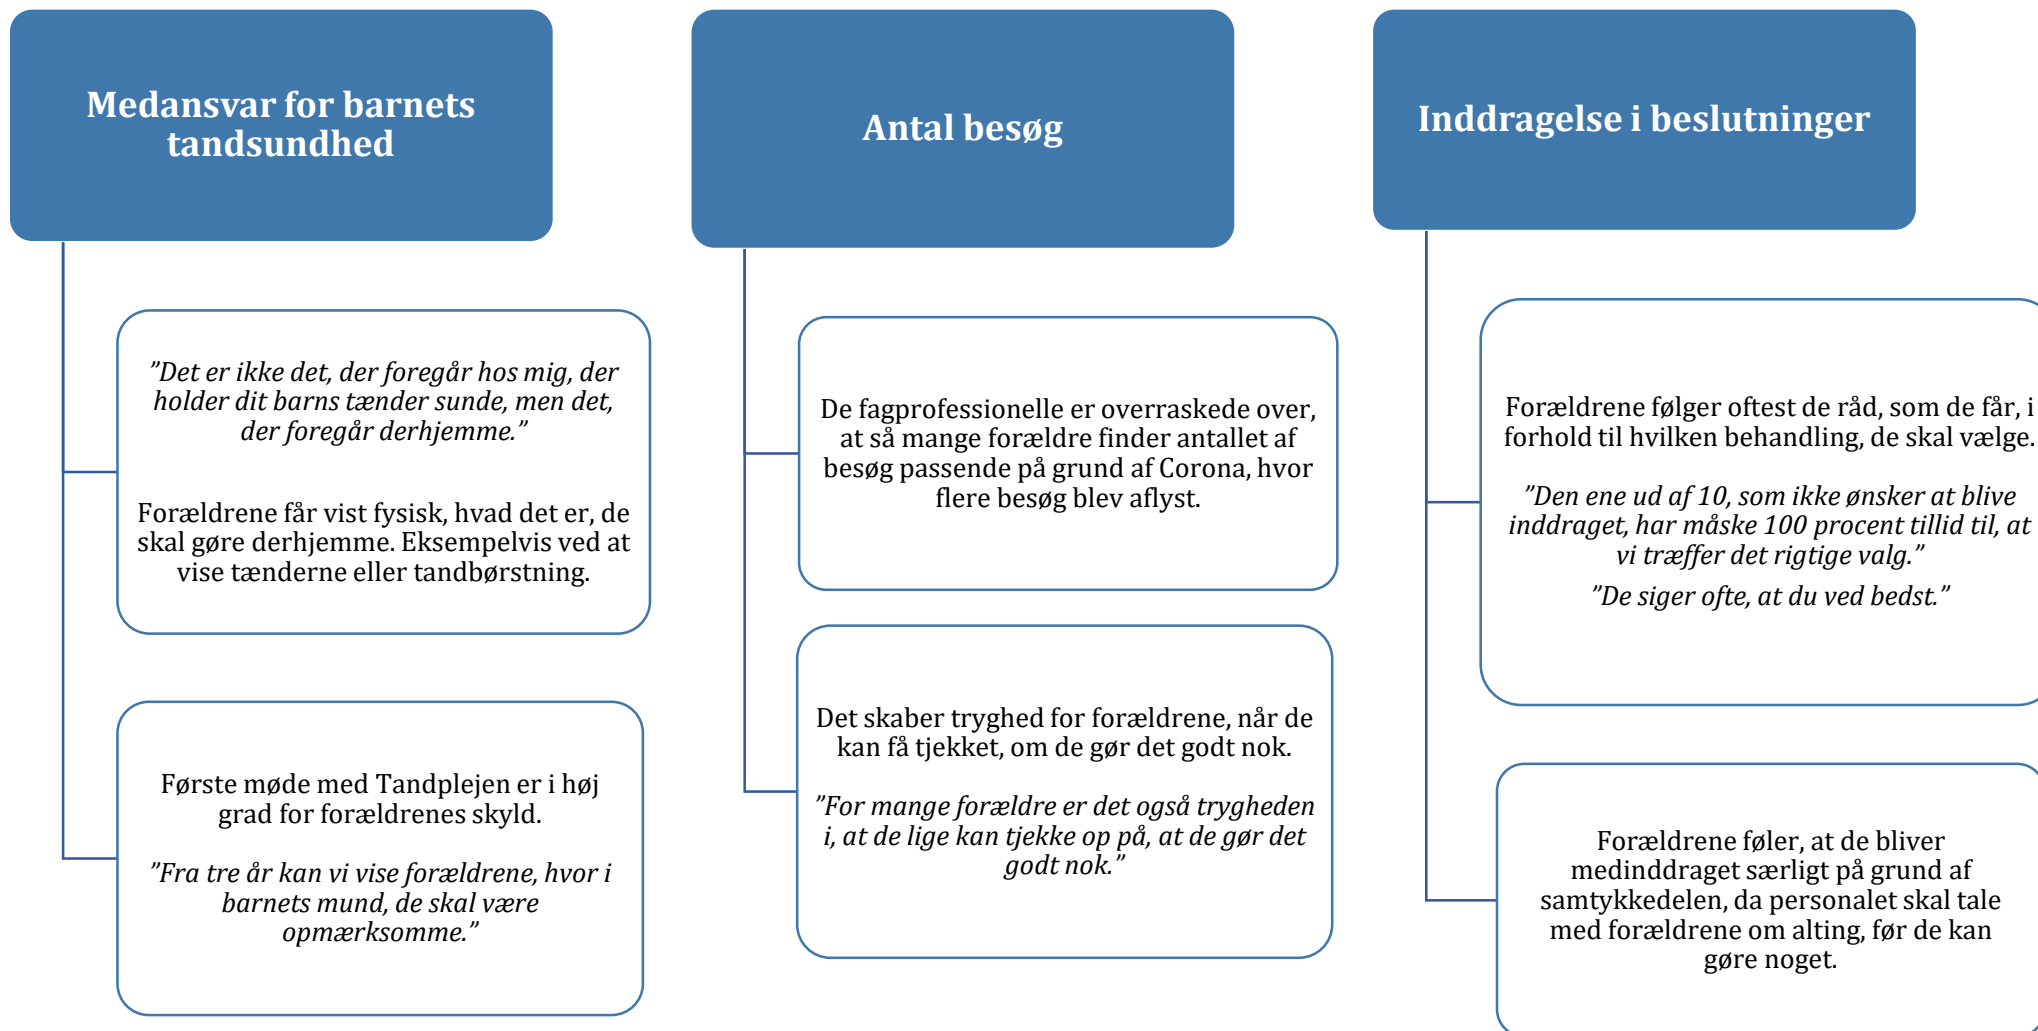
Medansvar for barnets tandsundhed

”Det er ikke det, der foregår hos mig, der holder dit barns tænder sunde, men det, der foregår derhjemme.”

Forældrene får vist fysisk, hvad det er, de skal gøre derhjemme. Eksempelvis ved at vise tænderne eller tandbørstning.

Første møde med Tandplejen er i høj grad for forældrenes skyld.

”Fra tre år kan vi vise forældrene, hvor i barnets mund, de skal være opmærksomme.”

Antal besøg

De fagprofessionelle er overraskede over, at så mange forældre finder antallet af besøg passende på grund af Corona, hvor flere besøg blev aflyst.

Det skaber tryghed for forældrene, når de kan få tjekket, om de gør det godt nok.

”For mange forældre er det også trygheden i, at de lige kan tjekke op på, at de gør det godt nok.”

Inddragelse i beslutninger

Forældrene følger oftest de råd, som de får, i forhold til hvilken behandling, de skal vælge.

”Den ene ud af 10, som ikke ønsker at blive inddraget, har måske 100 procent tillid til, at vi træffer det rigtige valg.”

”De siger ofte, at du ved bedst.”

Forældrene føler, at de bliver medinddraget særligt på grund af samtykkedelen, da personalet skal tale med forældrene om alting, før de kan gøre noget.